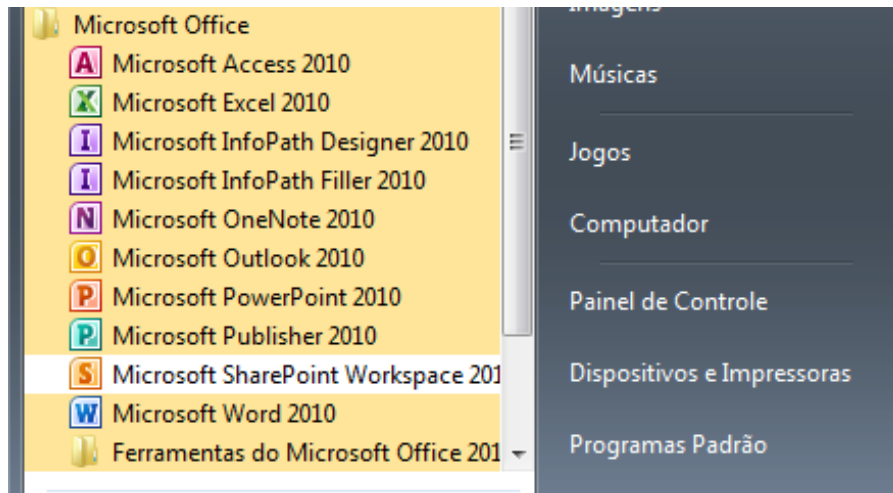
Microsoft Office
Microsoft Access 2010
Microsoft Excel 2010
Microsoft InfoPath Designer 2010
Microsoft InfoPath Filler 2010
Microsoft OneNote 2010
Microsoft Outlook 2010
Microsoft PowerPoint 2010
Microsoft Publisher 2010
Microsoft SharePoint Workspace 201
Microsoft Word 2010
Ferramentas do Microsoft Office 201

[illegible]
Músicas
Jogos
Computador
Painel de Controle
Dispositivos e Impressoras
Programas Padrão